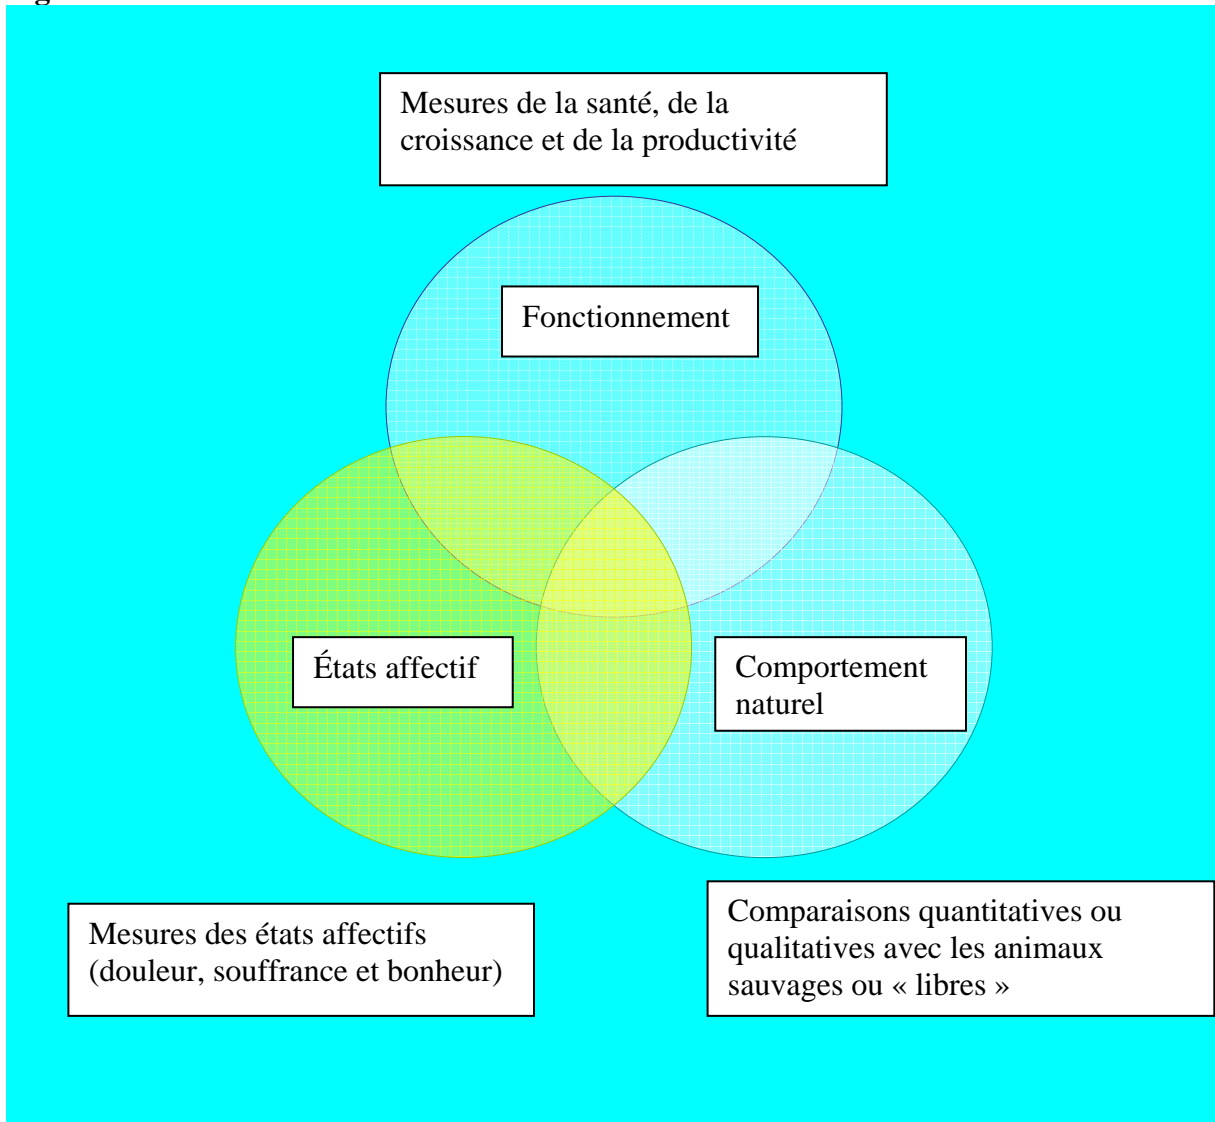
Mesures de la santé, de la croissance et de la productivité

Fonctionnement

États affectif

Comportement naturel

Mesures des états affectifs (douleur, souffrance et bonheur)

Comparaisons quantitatives ou qualitatives avec les animaux sauvages ou « libres »